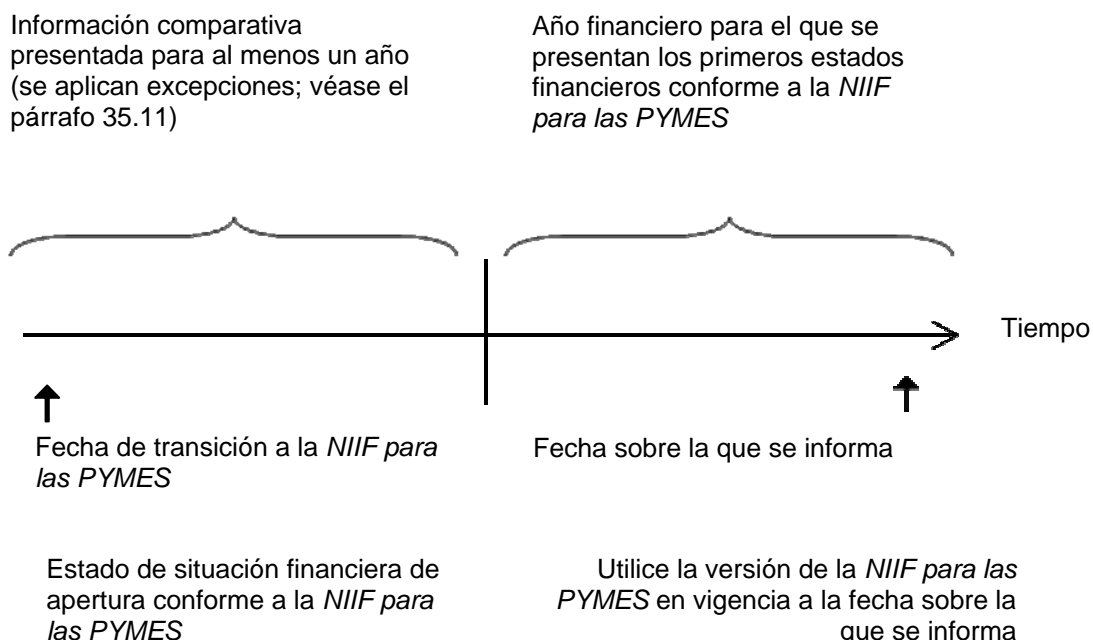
Información comparativa presentada para al menos un año (se aplican excepciones; véase el párrafo 35.11)

Año financiero para el que se presentan los primeros estados financieros conforme a la NIIF para las PYMES

Tiempo

Fecha de transición a la NIIF para las PYMES

Fecha sobre la que se informa

Estado de situación financiera de apertura conforme a la NIIF para las PYMES

Utilice la versión de la NIIF para las PYMES en vigencia a la fecha sobre la que se informa